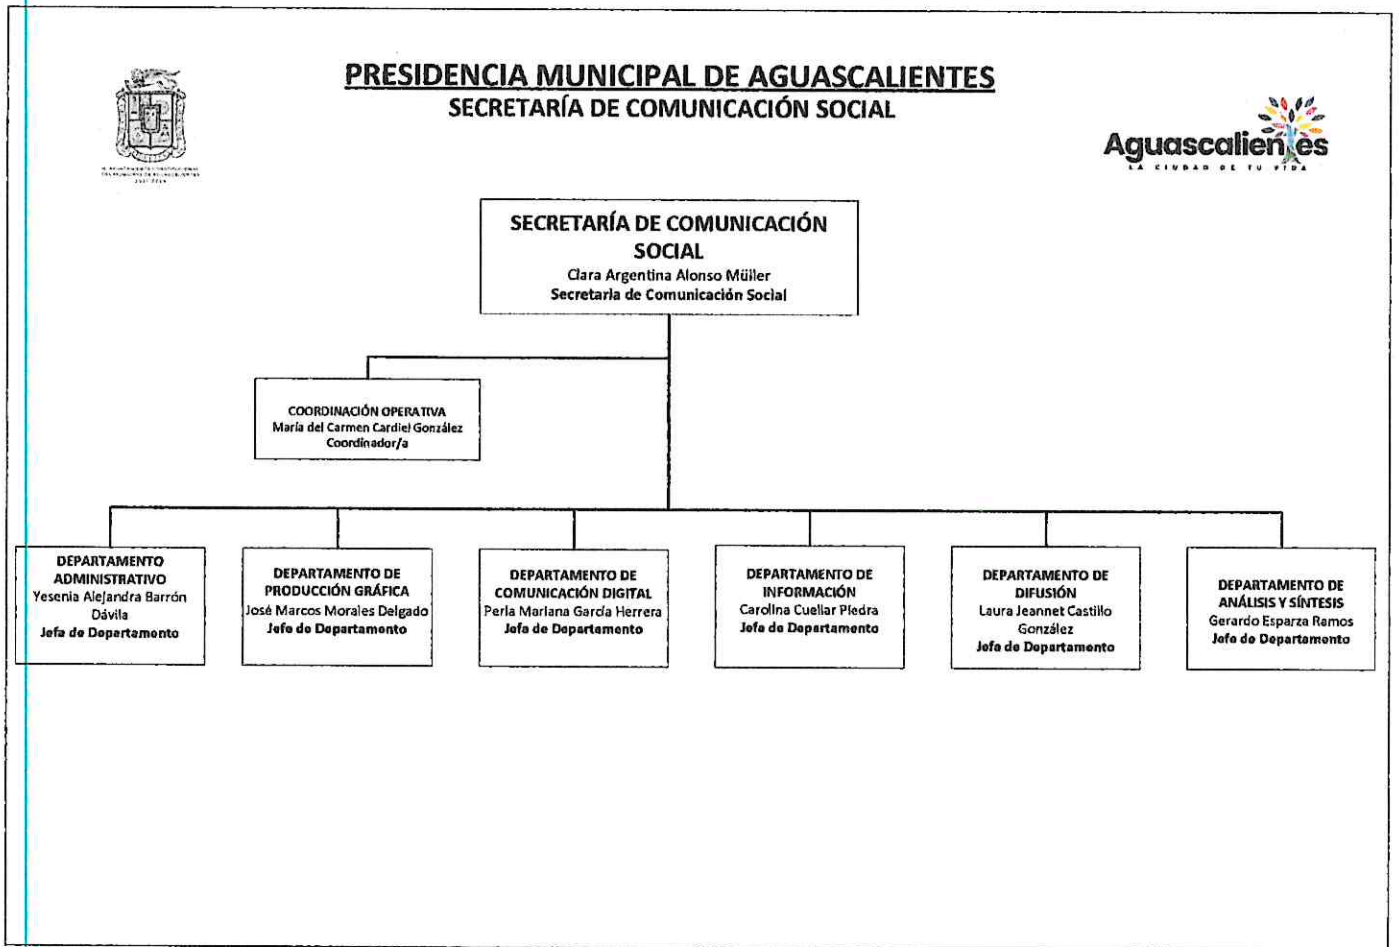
PRESIDENCIA MUNICIPAL DE AGUASCALIENTES
SECRETARÍA DE COMUNICACIÓN SOCIAL

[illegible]

Aguascalientes
LA CIUDAD DE TU VIDA

SECRETARÍA DE COMUNICACIÓN SOCIAL
Clara Argentina Alonso Müller
Secretaria de Comunicación Social

COORDINACIÓN OPERATIVA
María del Carmen Cardiel González
Coordinador/a

DEPARTAMENTO ADMINISTRATIVO
Yesenia Alejandra Barrón Dávila
Jefa de Departamento

DEPARTAMENTO DE PRODUCCIÓN GRÁFICA
José Marcos Morales Delgado
Jefe de Departamento

DEPARTAMENTO DE COMUNICACIÓN DIGITAL
Perla Mariana García Herrera
Jefa de Departamento

DEPARTAMENTO DE INFORMACIÓN
Carolina Cuellar Piedra
Jefa de Departamento

DEPARTAMENTO DE DIFUSIÓN
Laura Jeannet Castillo González
Jefa de Departamento

DEPARTAMENTO DE ANÁLISIS Y SÍNTESIS
Gerardo Esparza Ramos
Jefe de Departamento